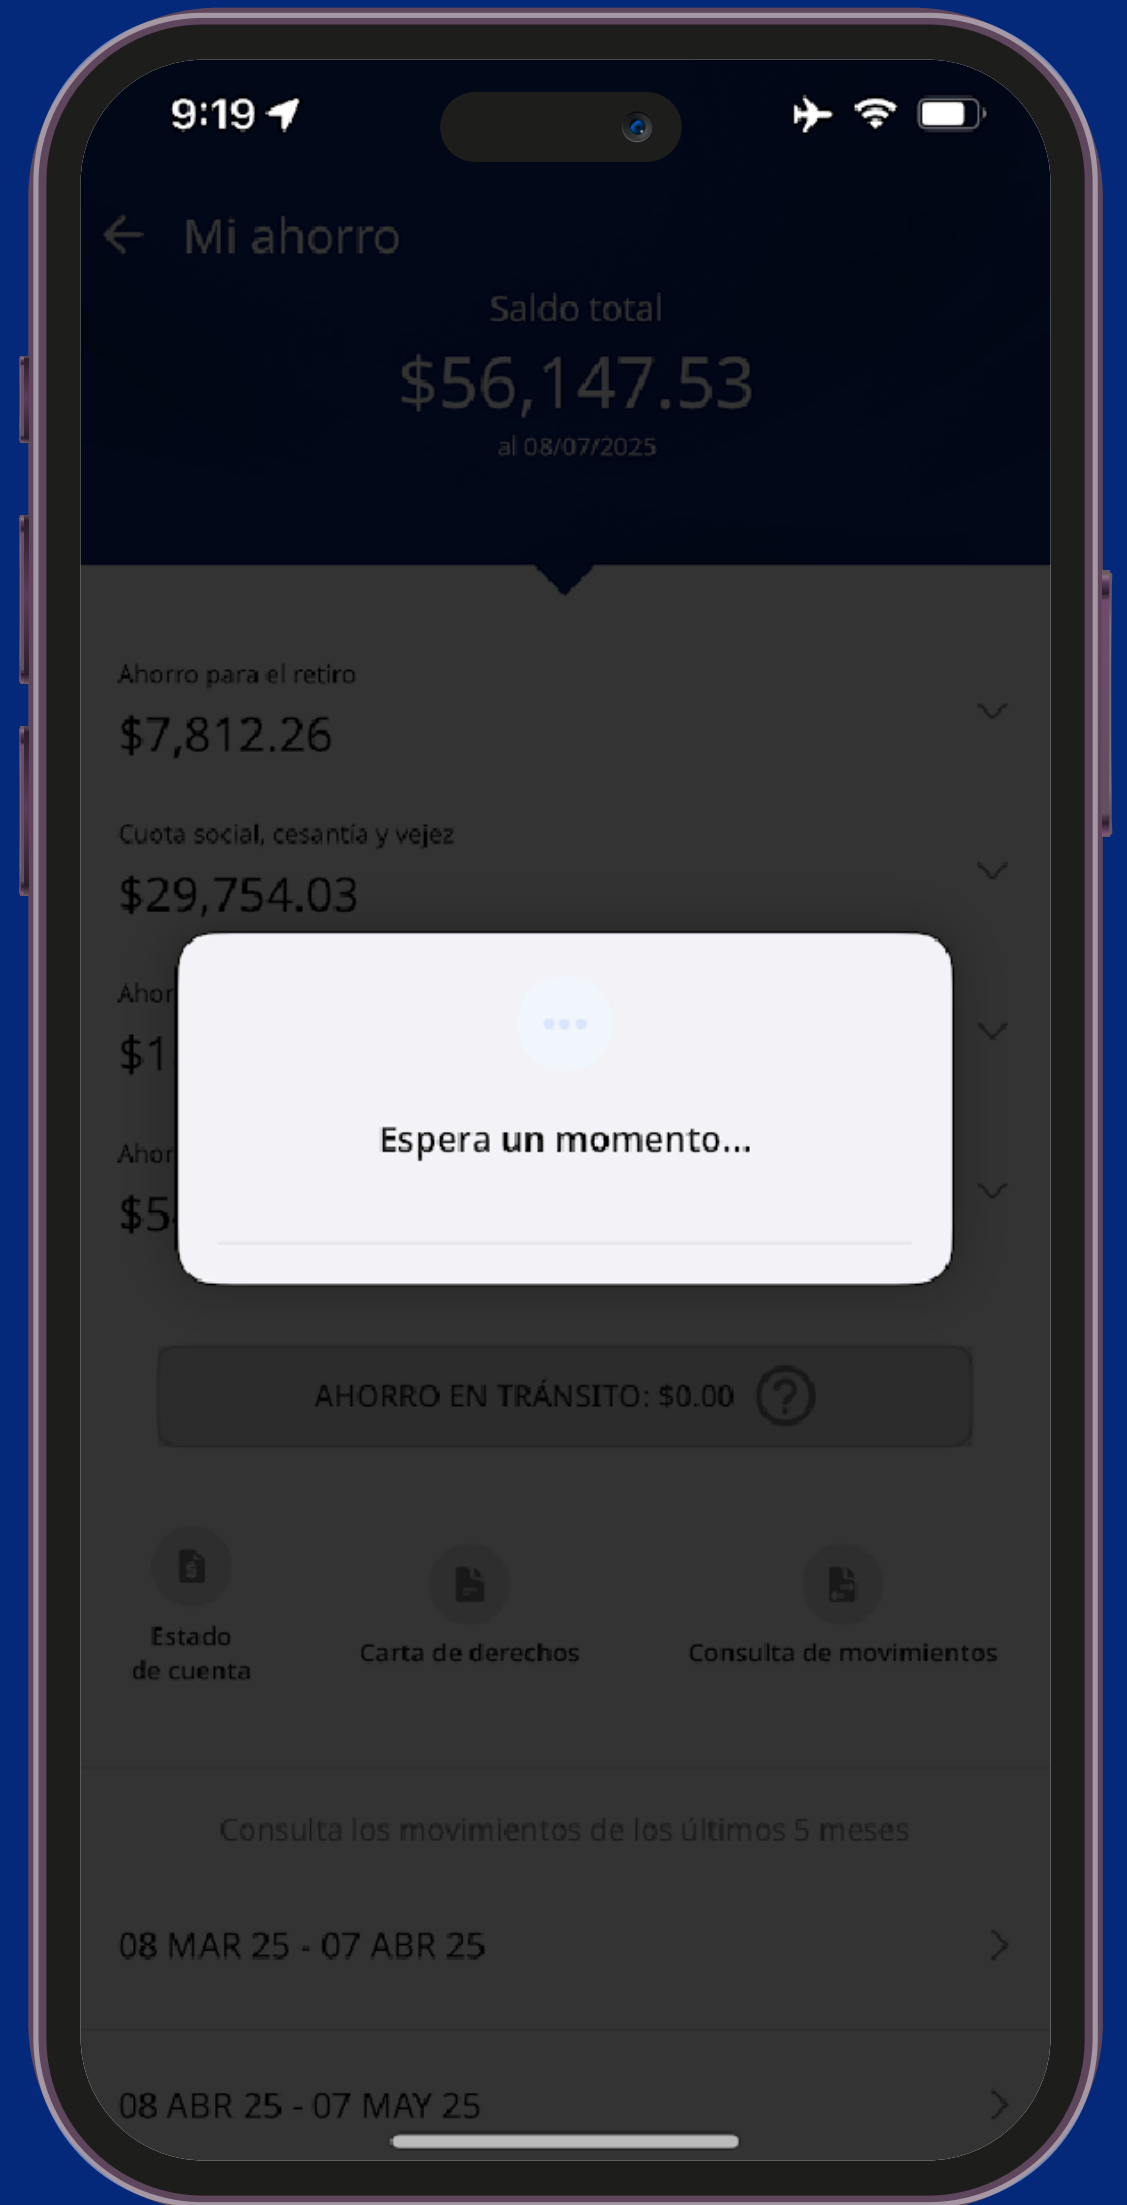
9:19

Mi ahorro

Saldo total

$56,147.53

al 08/07/2025

Ahorro para el retiro

$7,812.26

Cuota social, cesantía y vejez

$29,754.03

Ahor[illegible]

$1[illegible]

Ahor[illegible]

$5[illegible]

Espera un momento...

AHORRO EN TRÁNSITO: $0.00

Estado de cuenta

Carta de derechos

Consulta de movimientos

Consulta los movimientos de los últimos 5 meses

08 MAR 25 - 07 ABR 25

08 ABR 25 - 07 MAY 25